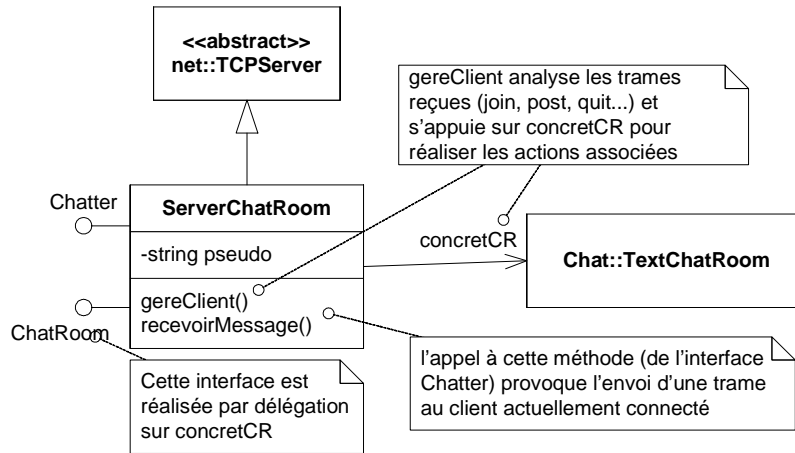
<<abstract>>
net::TCPServer

gereClient analyse les trames reçues (join, post, quit...) et s'appuie sur concretCR pour réaliser les actions associées

Chatter

ServerChatRoom

-string pseudo

gereClient()
recevoirMessage()

concretCR

Chat::TextChatRoom

ChatRoom

l'appel à cette méthode (de l'interface Chatter) provoque l'envoi d'une trame au client actuellement connecté

Cette interface est réalisée par délégation sur concretCR